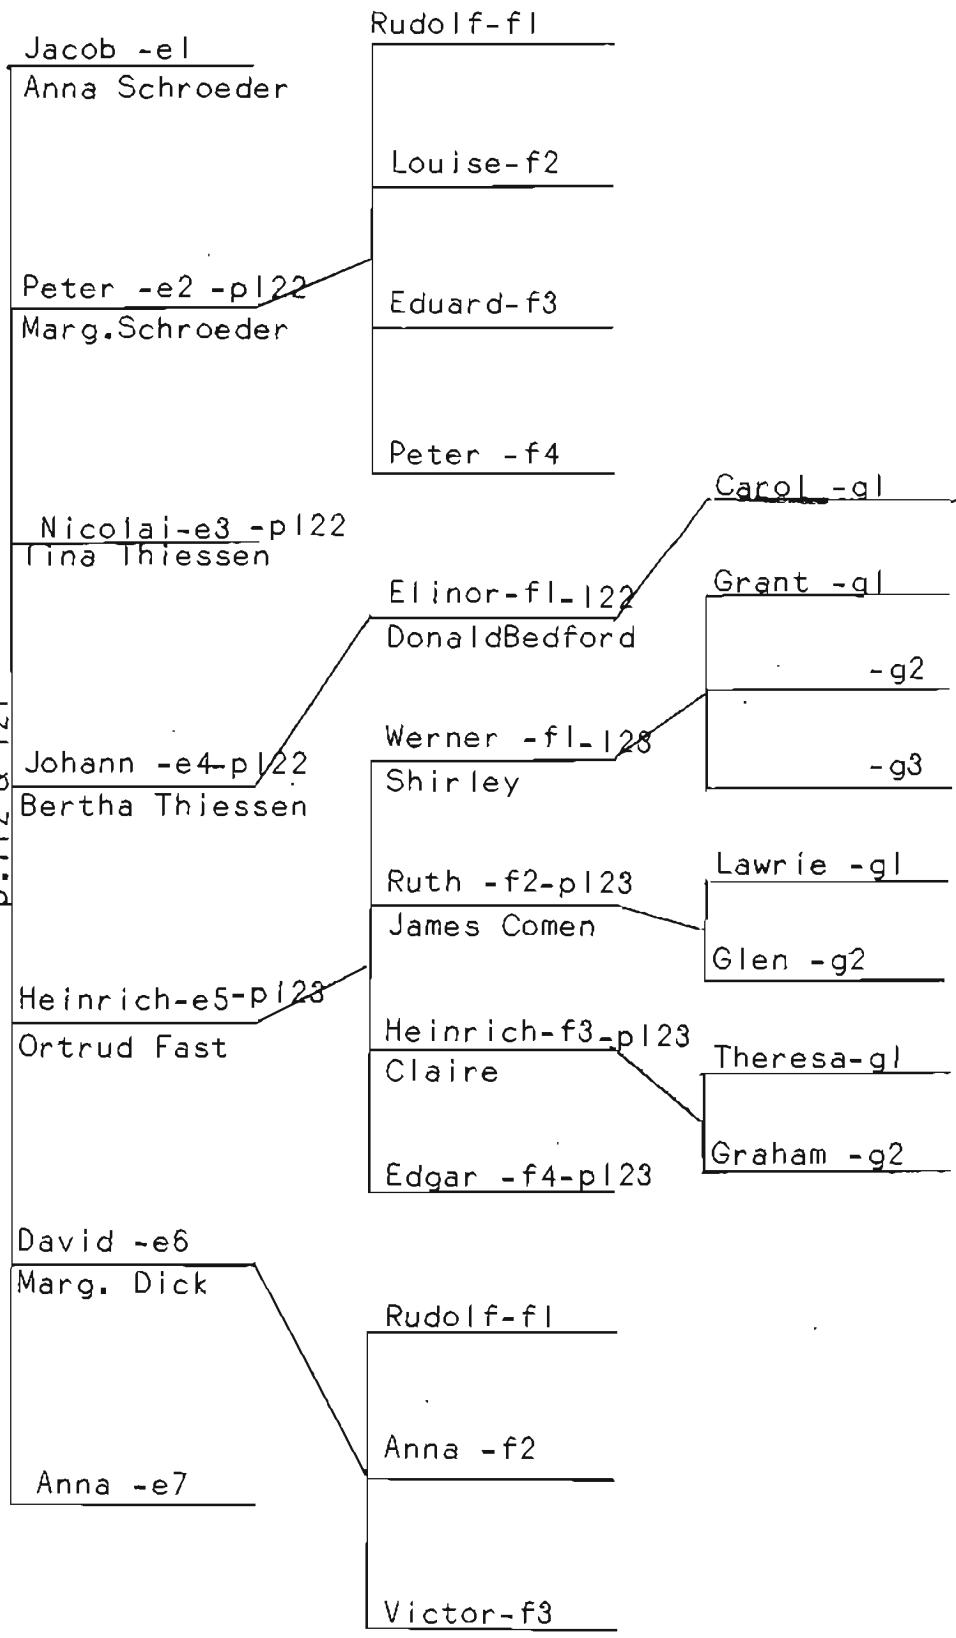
Jacob -el
Anna Schroeder

Peter -e2 -p122
Marg.Schroeder

Nicolai-e3 -p122
Tina Thiessen

Johann -e4-p122
Bertha Thiessen

Heinrich-e5-p123
Ortrud Fast

David -e6
Marg. Dick

Anna -e7

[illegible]

Rudolf-fl

Louise-f2

Eduard-f3

Peter -f4

Elinor-fl-122
DonaldBedford

Werner -fl-128
Shirley

Ruth -f2-p123
James Comen

Heinrich-f3-p123
Claire

Edgar -f4-p123

Rudolf-fl

Anna -f2

Victor-f3

Carol -gl

Grant -gl

-g2

-g3

Lawrie -gl

Glen -g2

Theresa-gl

Graham -g2